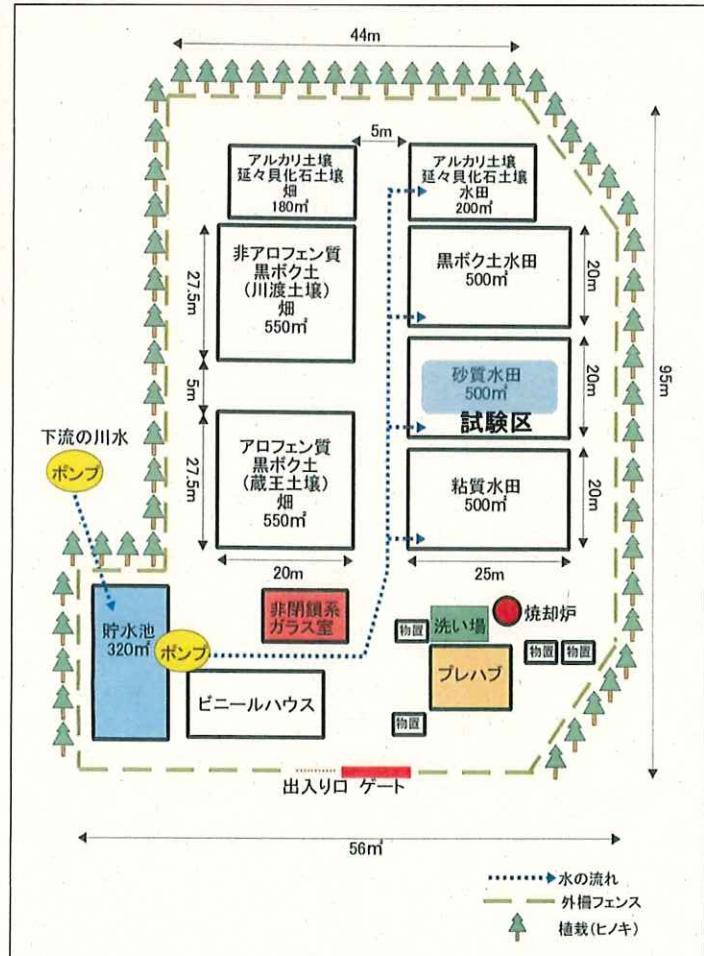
44m

5m

アルカリ土壌
延々貝化石土壌
畑
180㎡

アルカリ土壌
延々貝化石土壌
水田
200㎡

非アロフェン質
黒ボク土
(川渡土壌)
畑
550㎡

27.5m

5m

黒ボク土水田
500㎡

20m

砂質水田
500㎡

20m

試験区

95m

アロフェン質
黒ボク土
(蔵王土壌)
畑
550㎡

27.5m

粘質水田
500㎡

20m

下流の川水

ポンプ

20m

25m

貯水池
320㎡

ポンプ

非閉鎖系
ガラス室

洗い場

焼却炉

物置

物置

物置

プレハブ

ビニールハウス

物置

出入り口　ゲート

56m

水の流れ
外柵フェンス
植栽(ヒノキ)